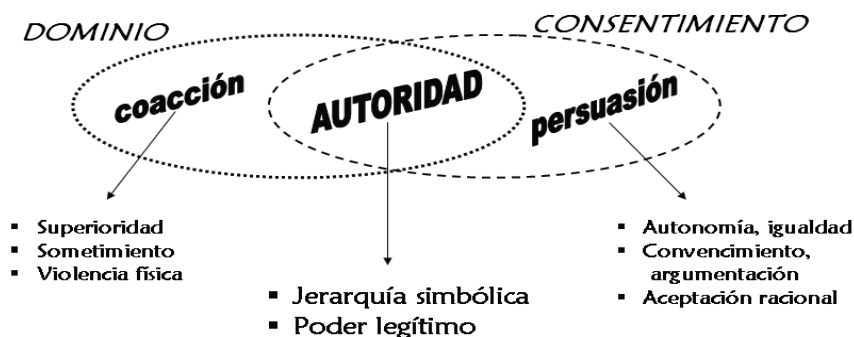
DOMINIO

CONSENTIMIENTO

coacción

AUTORIDAD

persuasión

- Superioridad
- Sometimiento
- Violencia física

- Jerarquía simbólica
- Poder legítimo

- Autonomía, igualdad
- Convencimiento, argumentación
- Aceptación racional